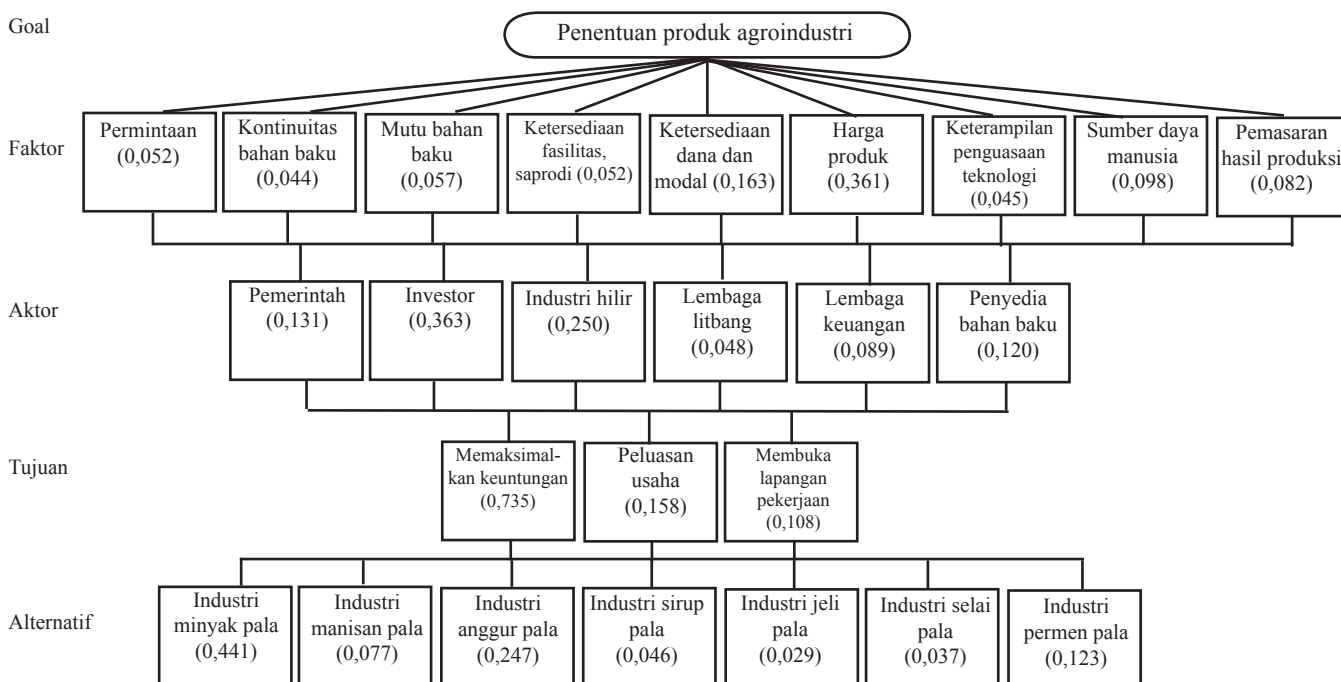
Goal

Penentuan produk agroindustri

Faktor

Permintaan (0,052)

Kontinuitas bahan baku (0,044)

Mutu bahan baku (0,057)

Ketersediaan fasilitas, saprodi (0,052)

Ketersediaan dana dan modal (0,163)

Harga produk (0,361)

Keterampilan penguasaan teknologi (0,045)

Sumber daya manusia (0,098)

Pemasaran hasil produksi (0,082)

Aktor

Pemerintah (0,131)

Investor (0,363)

Industri hilir (0,250)

Lembaga litbang (0,048)

Lembaga keuangan (0,089)

Penyedia bahan baku (0,120)

Tujuan

Memaksimalkan keuntungan (0,735)

Peluasan usaha (0,158)

Membuka lapangan pekerjaan (0,108)

Alternatif

Industri minyak pala (0,441)

Industri manisan pala (0,077)

Industri anggur pala (0,247)

Industri sirup pala (0,046)

Industri jeli pala (0,029)

Industri selai pala (0,037)

Industri permen pala (0,123)